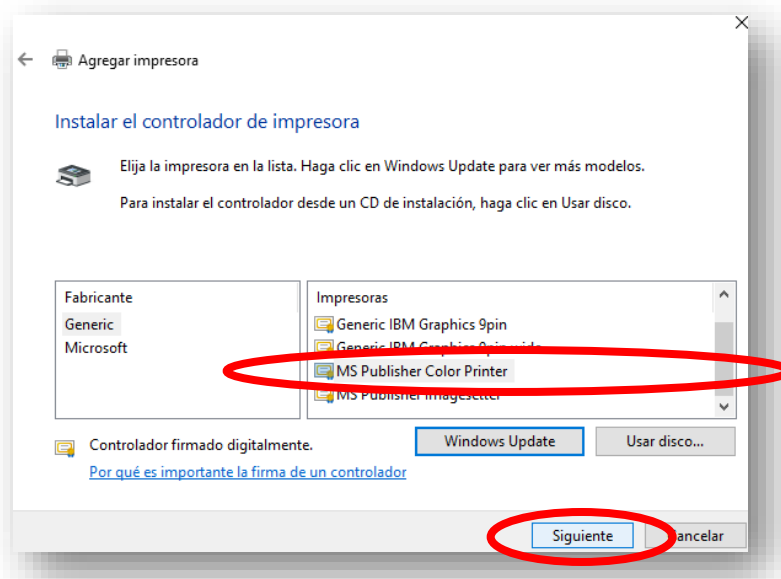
Agregar impresora

Instalar el controlador de impresora

Elija la impresora en la lista. Haga clic en Windows Update para ver más modelos.

Para instalar el controlador desde un CD de instalación, haga clic en Usar disco.

| Fabricante | Impresoras |
|---|---|
| Generic | Generic IBM Graphics 9pin |
| Microsoft | Generic IBM Graphics 9pin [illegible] |
| | MS Publisher Color Printer |
| | MS Publisher Imagesetter |

Controlador firmado digitalmente.

Windows Update

Usar disco...

Por qué es importante la firma de un controlador

Siguiente

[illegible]ancelar